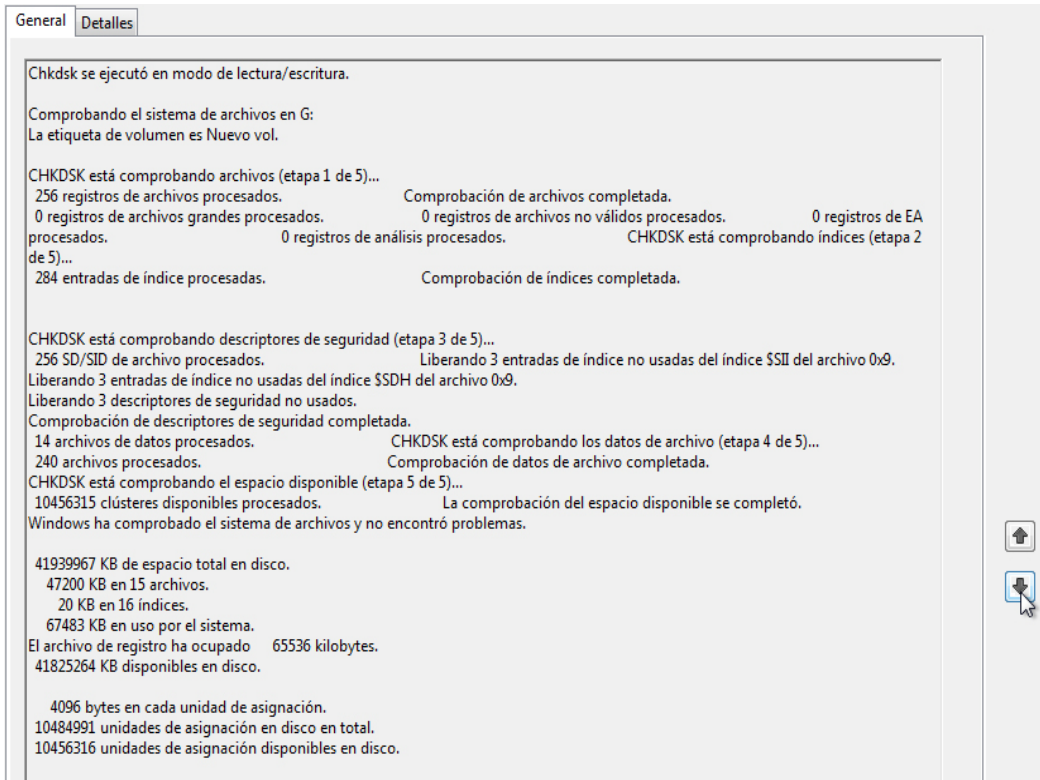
General | Detalles

Chkdsk se ejecutó en modo de lectura/escritura.

Comprobando el sistema de archivos en G:
La etiqueta de volumen es Nuevo vol.

CHKDSK está comprobando archivos (etapa 1 de 5)...
256 registros de archivos procesados. Comprobación de archivos completada.
0 registros de archivos grandes procesados. 0 registros de archivos no válidos procesados. 0 registros de EA procesados. 0 registros de análisis procesados. CHKDSK está comprobando índices (etapa 2 de 5)...
284 entradas de índice procesadas. Comprobación de índices completada.

CHKDSK está comprobando descriptores de seguridad (etapa 3 de 5)...
256 SD/SID de archivo procesados. Liberando 3 entradas de índice no usadas del índice $SII del archivo 0x9.
Liberando 3 entradas de índice no usadas del índice $SDH del archivo 0x9.
Liberando 3 descriptores de seguridad no usados.
Comprobación de descriptores de seguridad completada.
14 archivos de datos procesados. CHKDSK está comprobando los datos de archivo (etapa 4 de 5)...
240 archivos procesados. Comprobación de datos de archivo completada.
CHKDSK está comprobando el espacio disponible (etapa 5 de 5)...
10456315 clústeres disponibles procesados. La comprobación del espacio disponible se completó.
Windows ha comprobado el sistema de archivos y no encontró problemas.

41939967 KB de espacio total en disco.
47200 KB en 15 archivos.
20 KB en 16 índices.
67483 KB en uso por el sistema.
El archivo de registro ha ocupado 65536 kilobytes.
41825264 KB disponibles en disco.

4096 bytes en cada unidad de asignación.
10484991 unidades de asignación en disco en total.
10456316 unidades de asignación disponibles en disco.